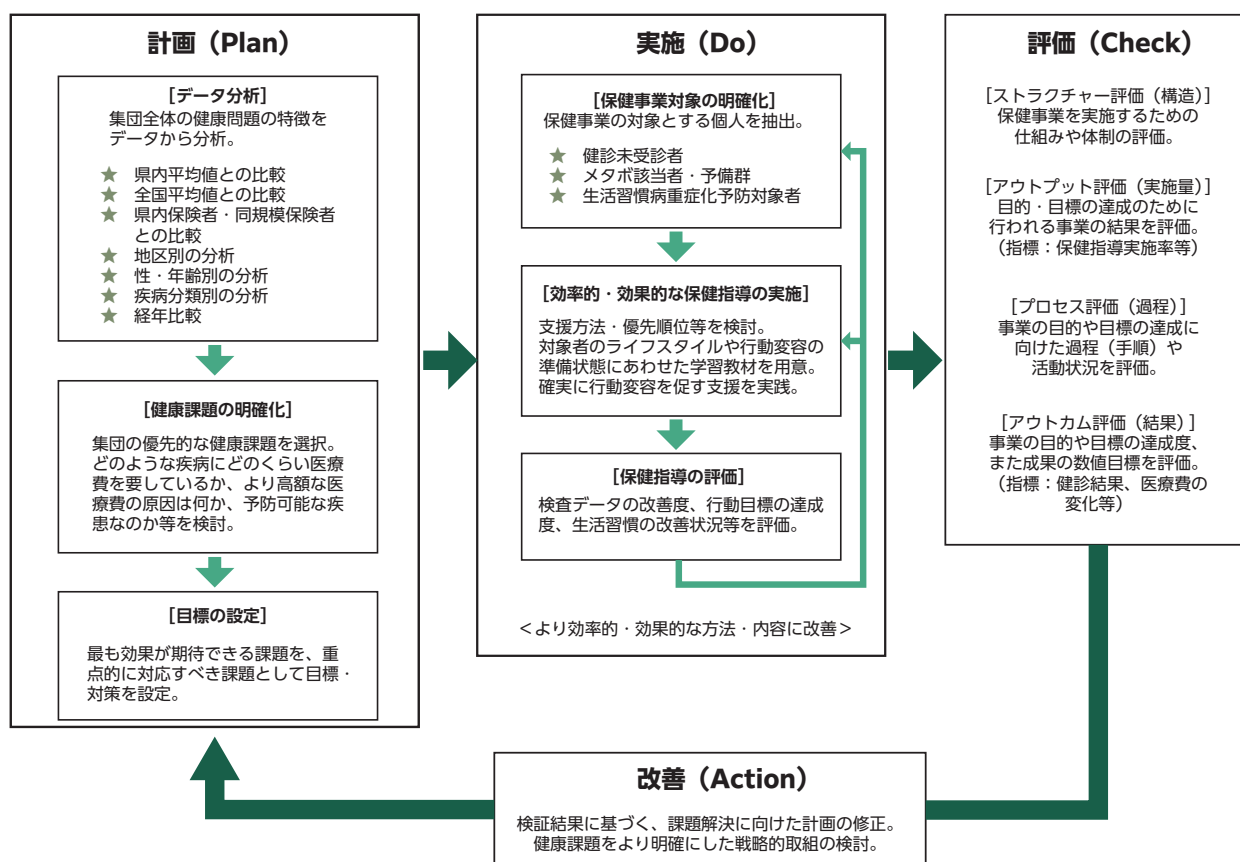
計画（Plan）

［データ分析］
集団全体の健康問題の特徴をデータから分析。

★ 県内平均値との比較
★ 全国平均値との比較
★ 県内保険者・同規模保険者との比較
★ 地区別の分析
★ 性・年齢別の分析
★ 疾病分類別の分析
★ 経年比較

［健康課題の明確化］
集団の優先的な健康課題を選択。どのような疾病にどのくらい医療費を要しているか、より高額な医療費の原因は何か、予防可能な疾患なのか等を検討。

［目標の設定］
最も効果が期待できる課題を、重点的に対応すべき課題として目標・対策を設定。

実施（Do）

［保健事業対象の明確化］
保健事業の対象とする個人を抽出。

★ 健診未受診者
★ メタボ該当者・予備群
★ 生活習慣病重症化予防対象者

［効率的・効果的な保健指導の実施］
支援方法・優先順位等を検討。
対象者のライフスタイルや行動変容の準備状態にあわせた学習教材を用意。
確実に行動変容を促す支援を実践。

［保健指導の評価］
検査データの改善度、行動目標の達成度、生活習慣の改善状況等を評価。

＜より効率的・効果的な方法・内容に改善＞

評価（Check）

［ストラクチャー評価（構造）］
保健事業を実施するための仕組みや体制の評価。

［アウトプット評価（実施量）］
目的・目標の達成のために行われる事業の結果を評価。
（指標：保健指導実施率等）

［プロセス評価（過程）］
事業の目的や目標の達成に向けた過程（手順）や活動状況を評価。

［アウトカム評価（結果）］
事業の目的や目標の達成度、また成果の数値目標を評価。
（指標：健診結果、医療費の変化等）

改善（Action）

検証結果に基づく、課題解決に向けた計画の修正。
健康課題をより明確にした戦略的取組の検討。